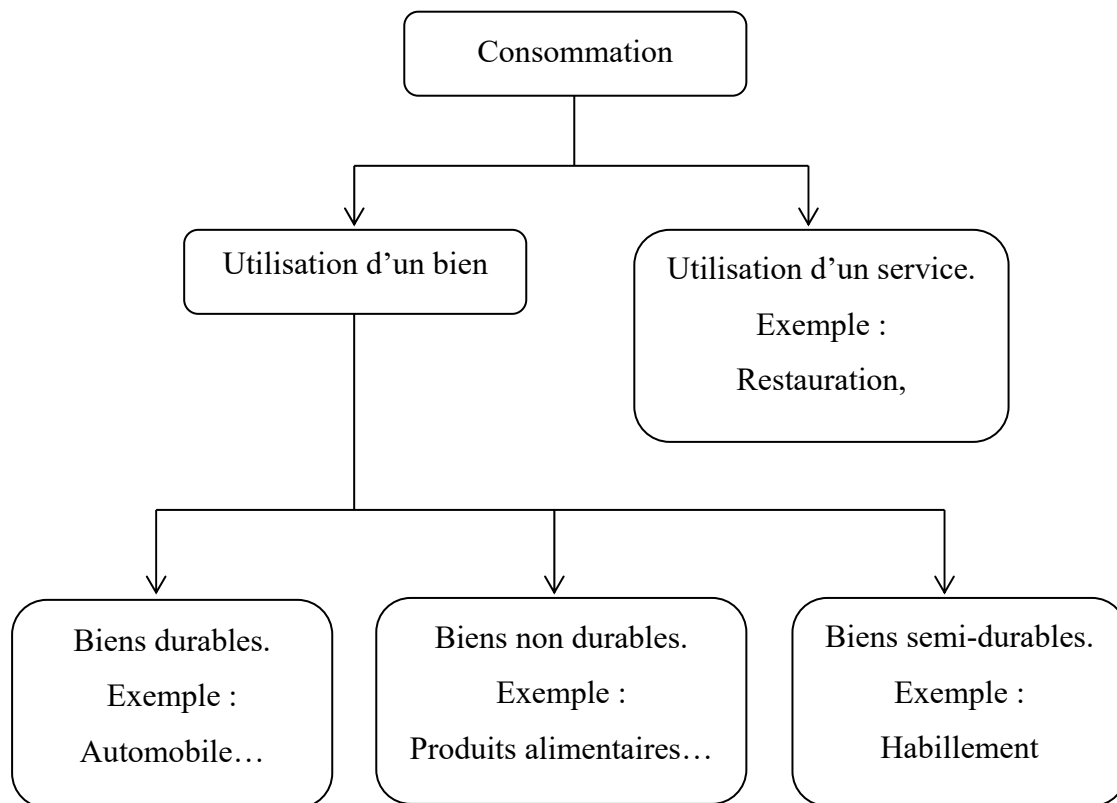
Consommation

Utilisation d’un bien

Utilisation d’un service.
Exemple :
Restauration,

Biens durables.
Exemple :
Automobile…

Biens non durables.
Exemple :
Produits alimentaires…

Biens semi-durables.
Exemple :
Habillement